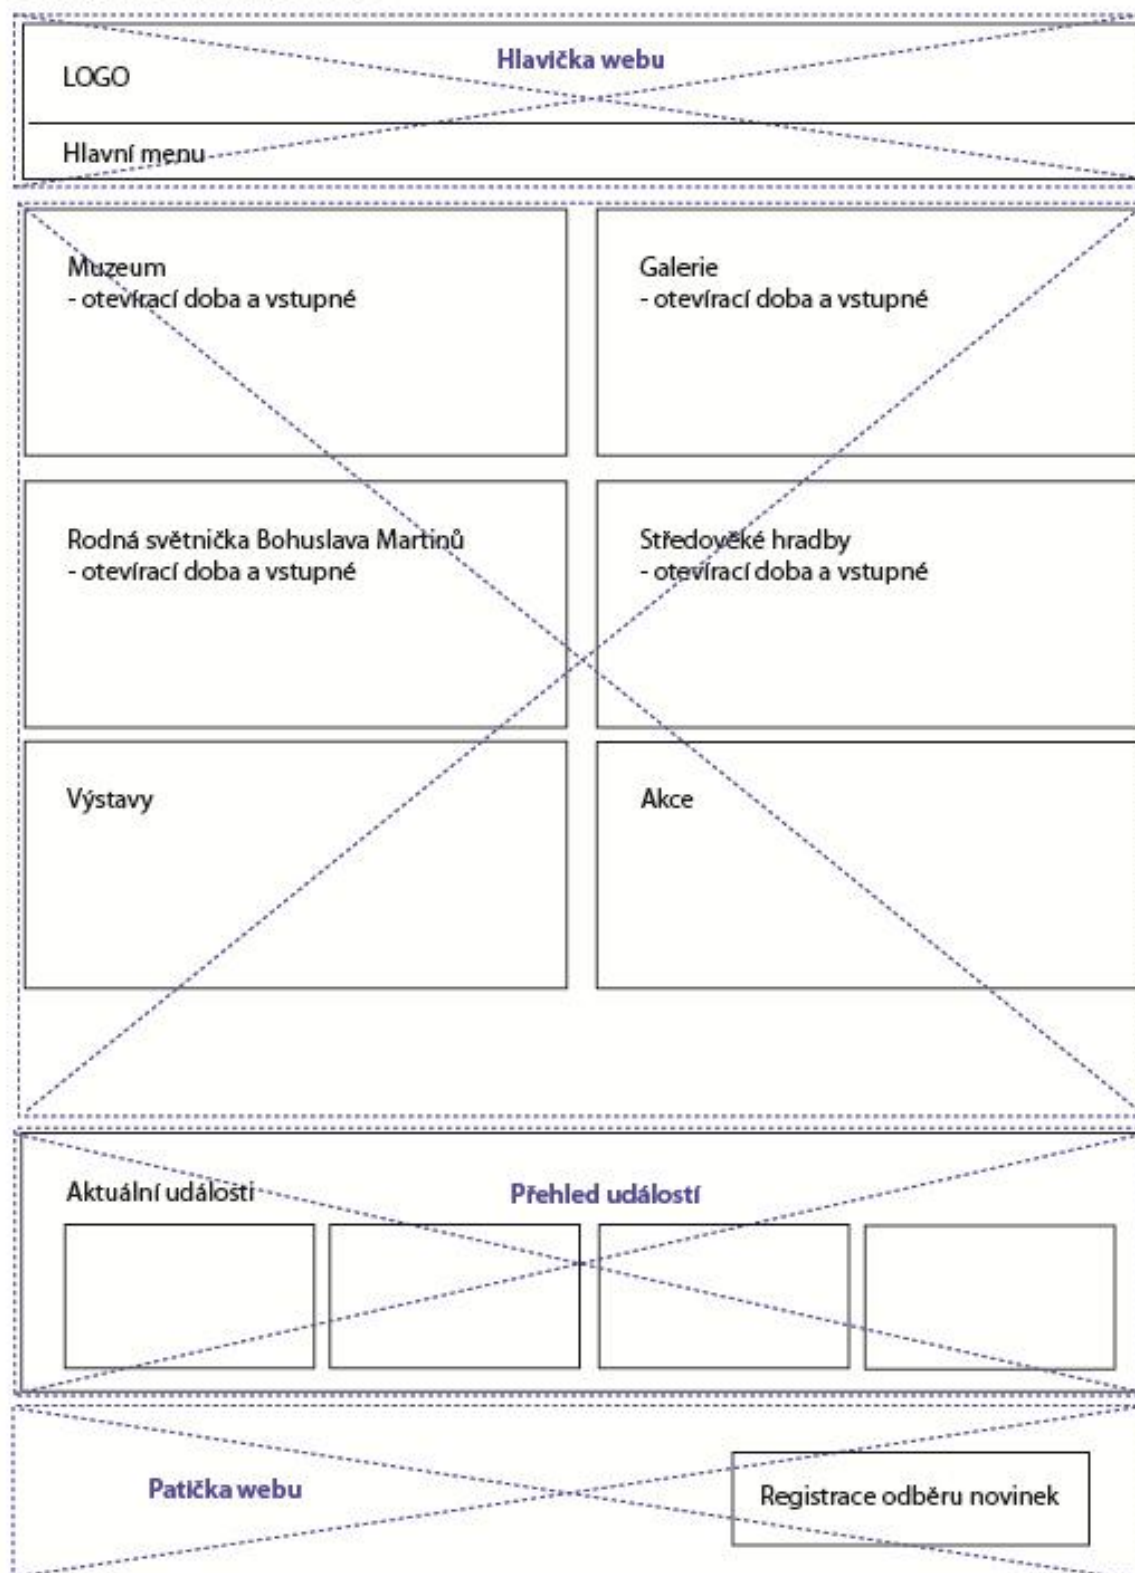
Hlavička webu

LOGO

Hlavní menu

Muzeum
- otevírací doba a vstupné

Galerie
- otevírací doba a vstupné

Rodná světnička Bohuslava Martinů
- otevírací doba a vstupné

Středověké hradby
- otevírací doba a vstupné

Výstavy

Akce

Aktuální události

Přehled událostí

Patička webu

Registrace odběru novinek